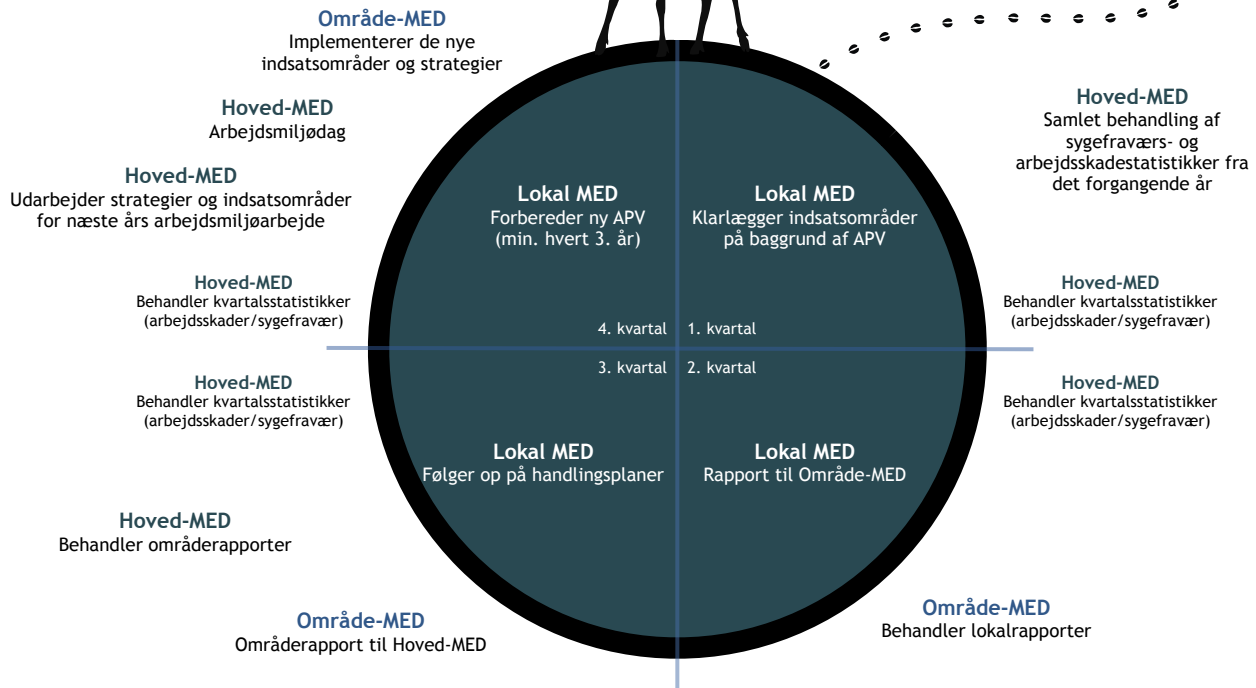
Område-MED
Implementerer de nye indsatsområder og strategier

Hoved-MED
Arbejdsmiljødag

Hoved-MED
Udarbejder strategier og indsatsområder for næste års arbejdsmiljøarbejde

Hoved-MED
Samlet behandling af sygefraværs- og arbejdsskadestatistikker fra det forgangende år

Lokal MED
Forbereder ny APV (min. hvert 3. år)

Lokal MED
Klarlægger indsatsområder på baggrund af APV

Hoved-MED
Behandler kvartalsstatistikker (arbejdsskader/sygefravær)

4. kvartal

1. kvartal

Hoved-MED
Behandler kvartalsstatistikker (arbejdsskader/sygefravær)

Hoved-MED
Behandler kvartalsstatistikker (arbejdsskader/sygefravær)

3. kvartal

2. kvartal

Hoved-MED
Behandler kvartalsstatistikker (arbejdsskader/sygefravær)

Lokal MED
Følger op på handlingsplaner

Lokal MED
Rapport til Område-MED

Hoved-MED
Behandler områderapporter

Område-MED
Områderapport til Hoved-MED

Område-MED
Behandler lokalrapporter